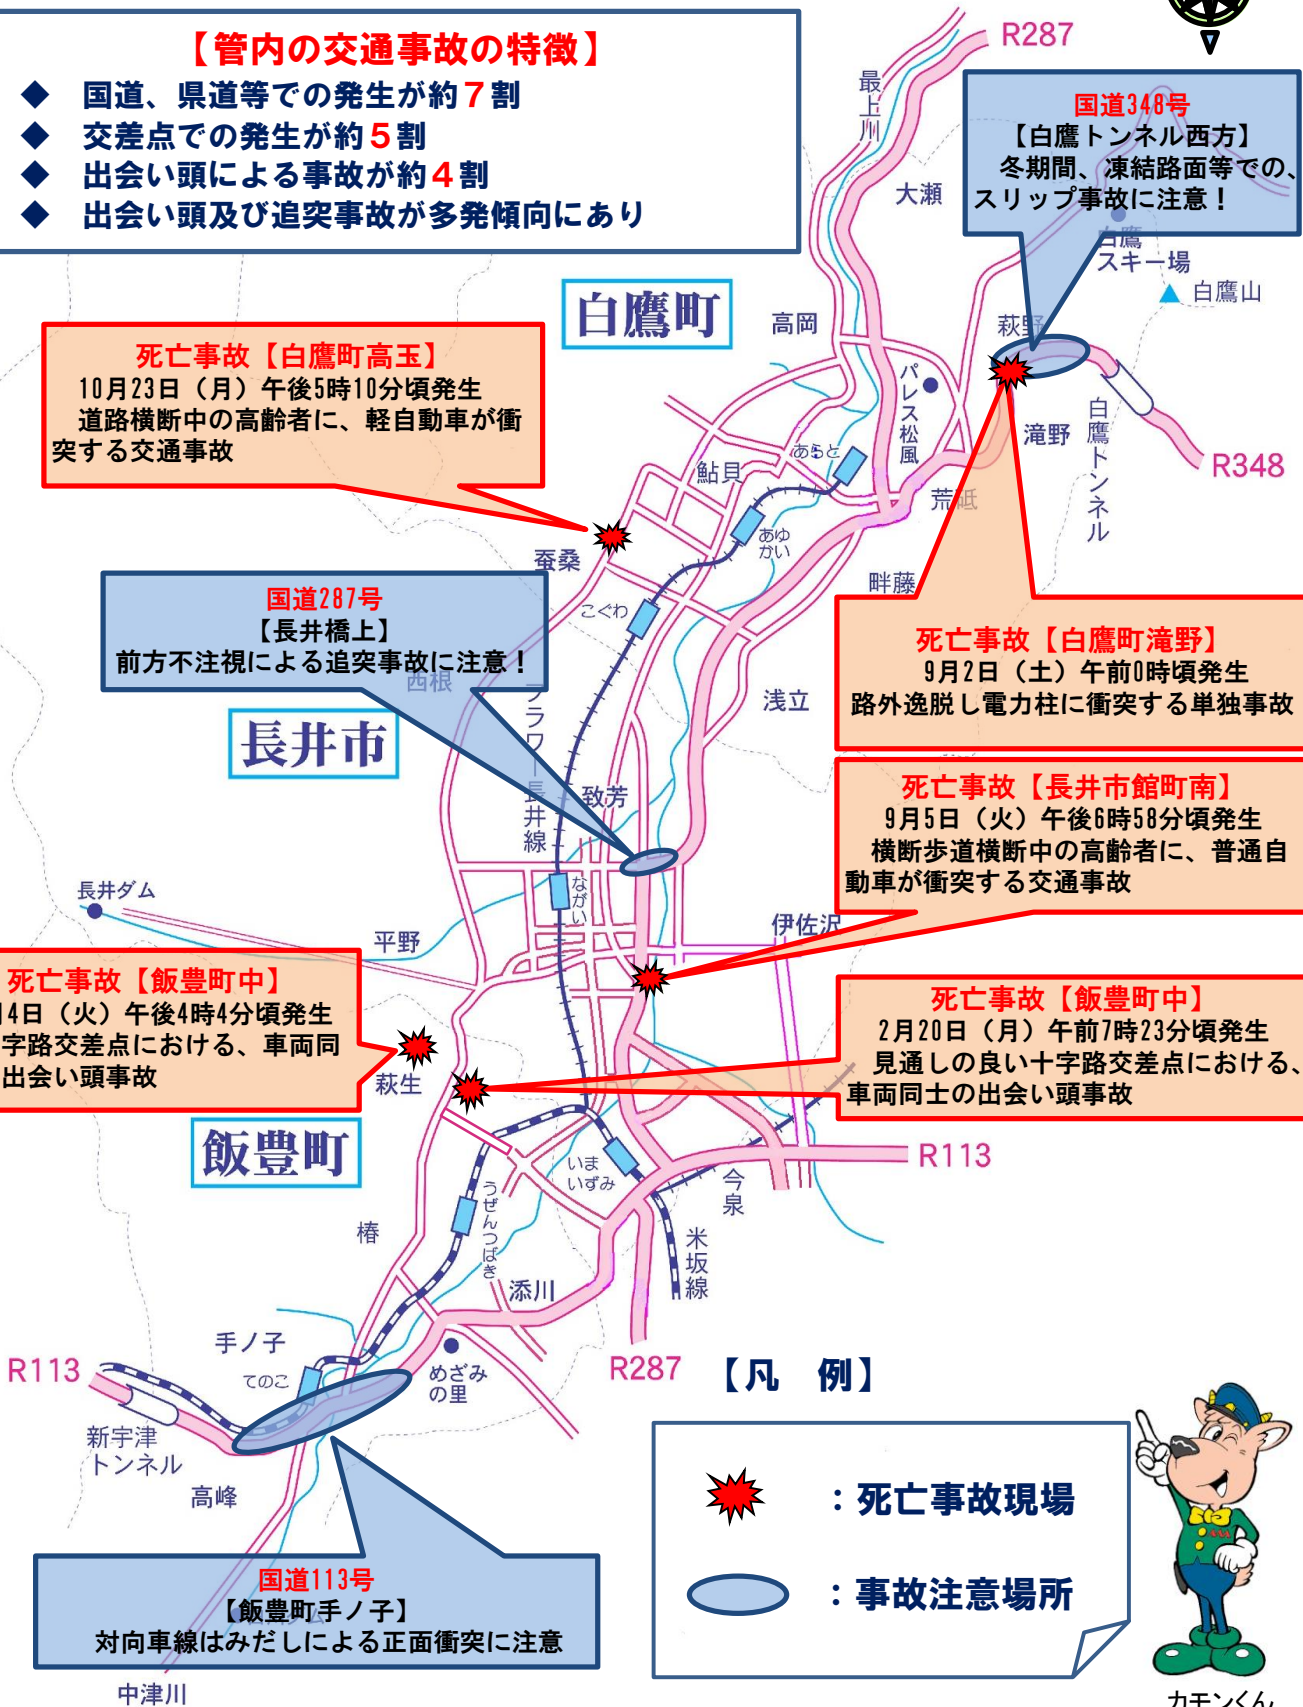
【管内の交通事故の特徴】
◆ 国道、県道等での発生が約７割
◆ 交差点での発生が約５割
◆ 出会い頭による事故が約４割
◆ 出会い頭及び追突事故が多発傾向にあり

R287
最上川
国道348号
【白鷹トンネル西方】
冬期間、凍結路面等での、スリップ事故に注意！
大瀬
白鷹スキー場
白鷹山
白鷹町
高岡
萩野
死亡事故【白鷹町高玉】
10月23日（月）午後5時10分頃発生
道路横断中の高齢者に、軽自動車が衝突する交通事故
パレス松風
あらと
鮎貝
滝野
白鷹トンネル
R348
荒砥
あゆかい
蚕桑
畔藤
こぐわ
国道287号
【長井橋上】
前方不注視による追突事故に注意！
西根
フラワー長井線
死亡事故【白鷹町滝野】
9月2日（土）午前0時頃発生
路外逸脱し電力柱に衝突する単独事故
浅立
長井市
致芳
死亡事故【長井市館町南】
9月5日（火）午後6時58分頃発生
横断歩道横断中の高齢者に、普通自動車が衝突する交通事故
長井ダム
ながい
平野
伊佐沢
死亡事故【飯豊町中】
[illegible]4日（火）午後4時4分頃発生
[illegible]字路交差点における、車両同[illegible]出会い頭事故
死亡事故【飯豊町中】
2月20日（月）午前7時23分頃発生
見通しの良い十字路交差点における、車両同士の出会い頭事故
萩生
飯豊町
R113
いまいずみ
今泉
うぜんつばき
椿
米坂線
添川
手ノ子
R113
てのこ
めざみの里
R287
【凡　例】
新宇津トンネル
高峰
：死亡事故現場
：事故注意場所
国道113号
【飯豊町手ノ子】
対向車線はみだしによる正面衝突に注意
中津川
カモンくん